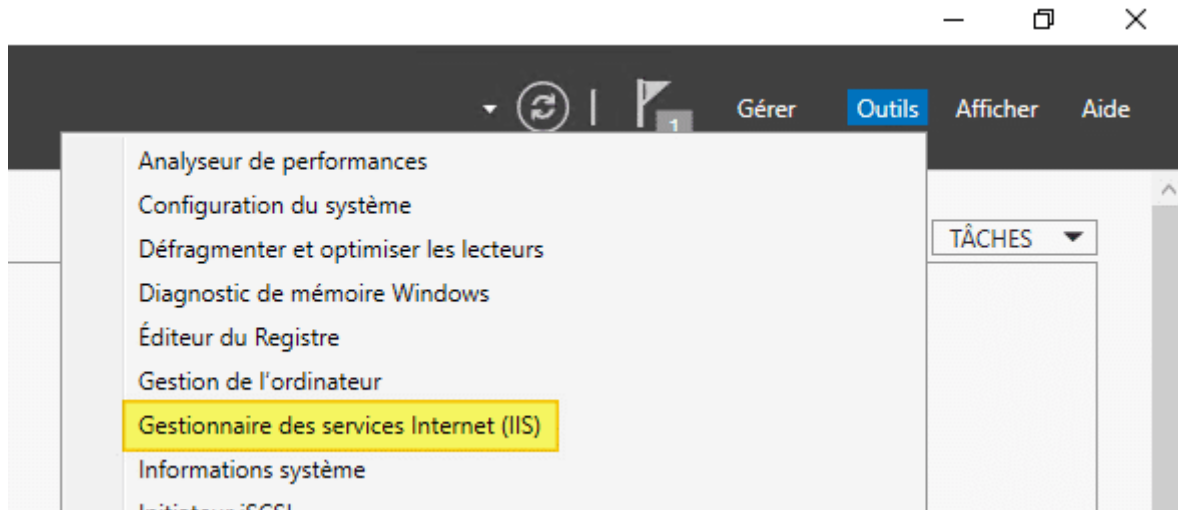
1

Gérer

Outils

Afficher

Aide

Analyseur de performances

Configuration du système

Défragmenter et optimiser les lecteurs

Diagnostic de mémoire Windows

Éditeur du Registre

Gestion de l'ordinateur

Gestionnaire des services Internet (IIS)

Informations système

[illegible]

TÂCHES